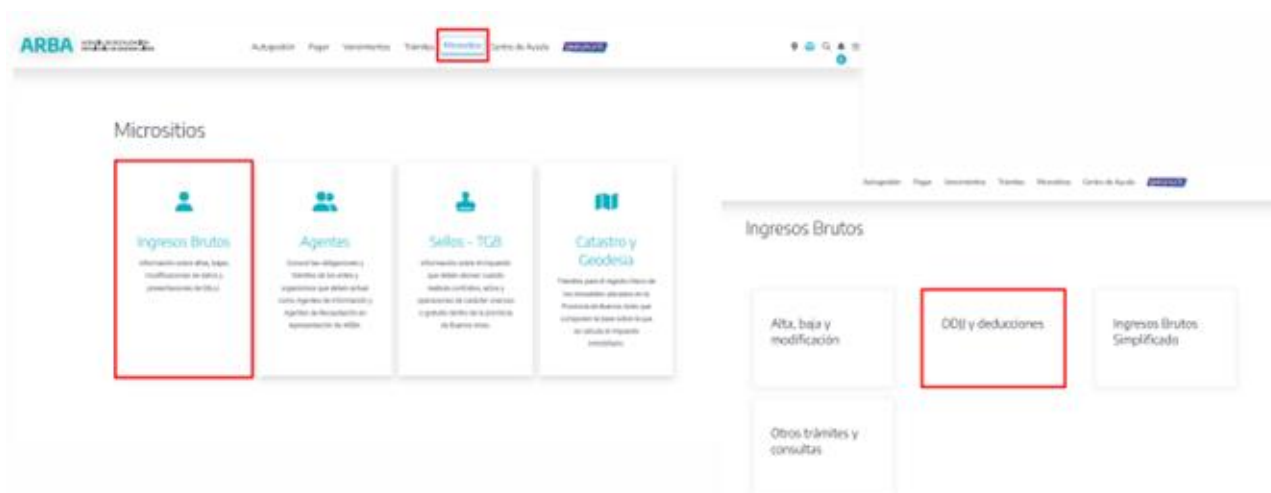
ARBA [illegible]

Autogestión Pagar Vencimientos Trámites Micrositios Centro de Ayuda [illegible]

Micrositios

Ingresos Brutos

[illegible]

Agentes

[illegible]

Sellos - TGB

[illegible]

Catastro y Geodesia

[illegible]

Autogestión Pagar Vencimientos Trámites Micrositios Centro de Ayuda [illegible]

Ingresos Brutos

Alta, baja y modificación

DDJJ y deducciones

Ingresos Brutos Simplificado

Otros trámites y consultas